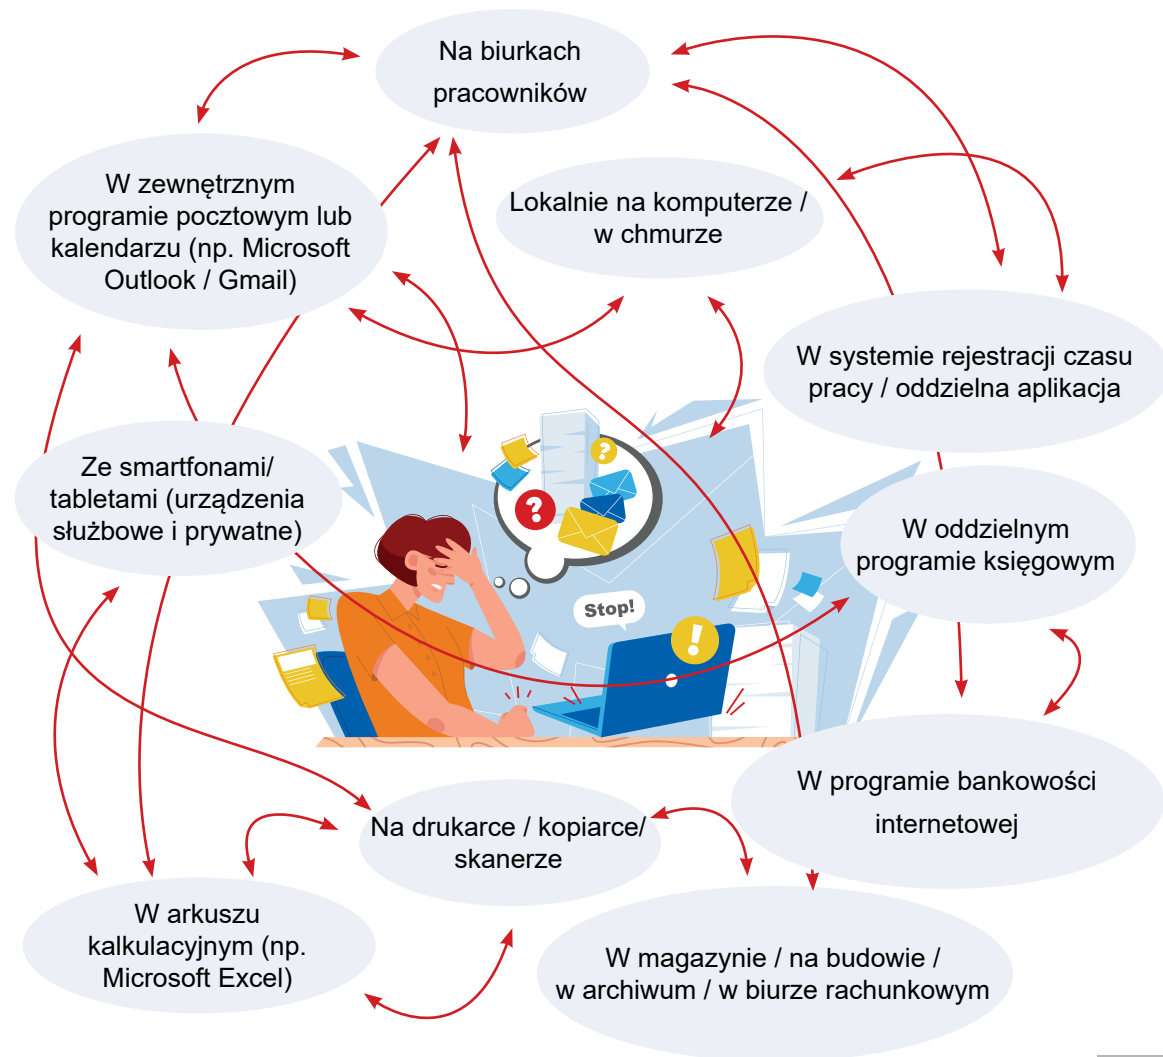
Na biurkach pracowników

W zewnętrznym programie pocztowym lub kalendarzu (np. Microsoft Outlook / Gmail)

Lokalnie na komputerze / w chmurze

W systemie rejestracji czasu pracy / oddzielna aplikacja

Ze smartfonami/ tabletami (urządzenia służbowe i prywatne)

Stop!

W oddzielnym programie księgowym

W programie bankowości internetowej

Na drukarce / kopiarce/ skanerze

W arkuszu kalkulacyjnym (np. Microsoft Excel)

W magazynie / na budowie / w archiwum / w biurze rachunkowym